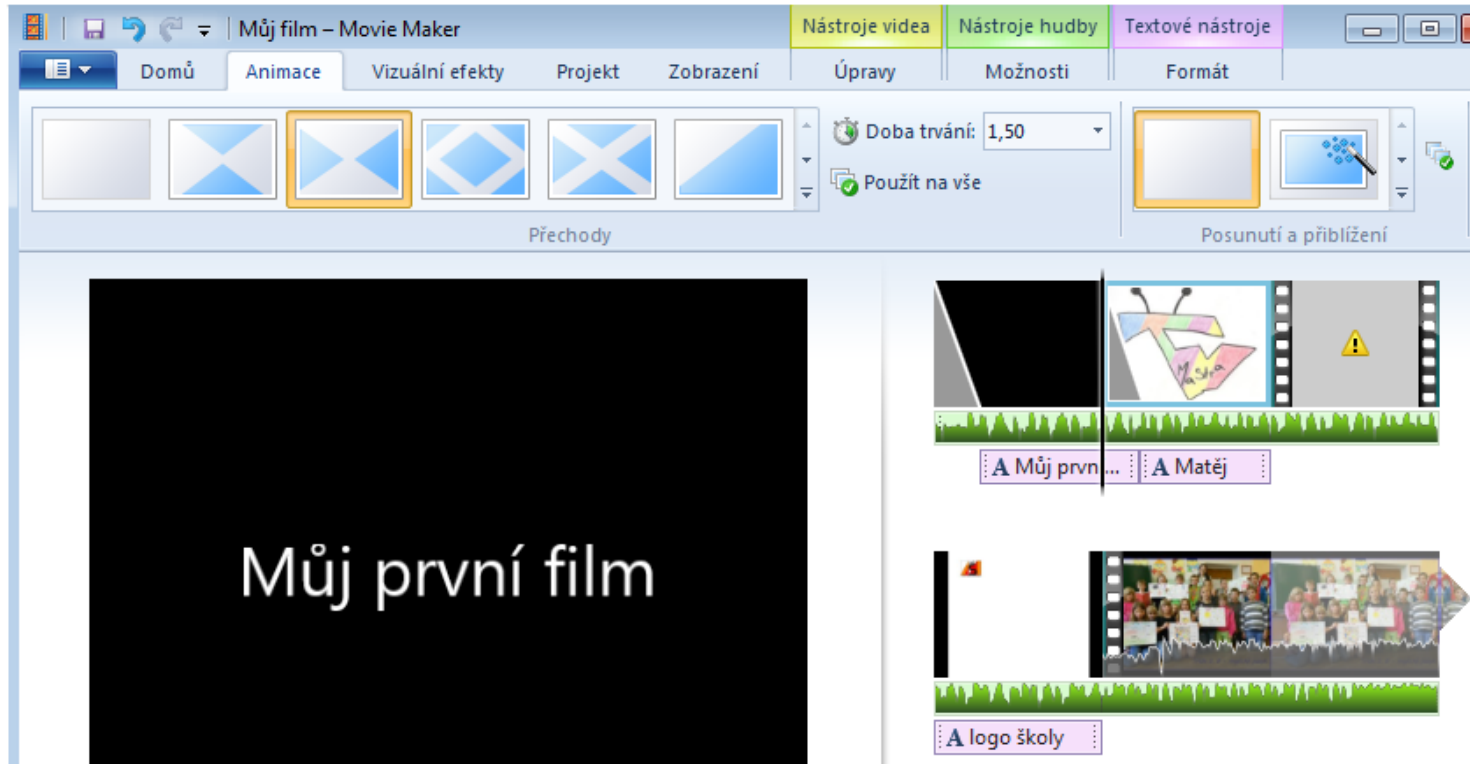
Můj film – Movie Maker

Nástroje videa
Nástroje hudby
Textové nástroje

Domů
Animace
Vizuální efekty
Projekt
Zobrazení
Úpravy
Možnosti
Formát

Doba trvání: 1,50
Použít na vše

Přechody

Posunutí a přiblížení

Můj první film

A Můj prvn...
A Matěj

A logo školy